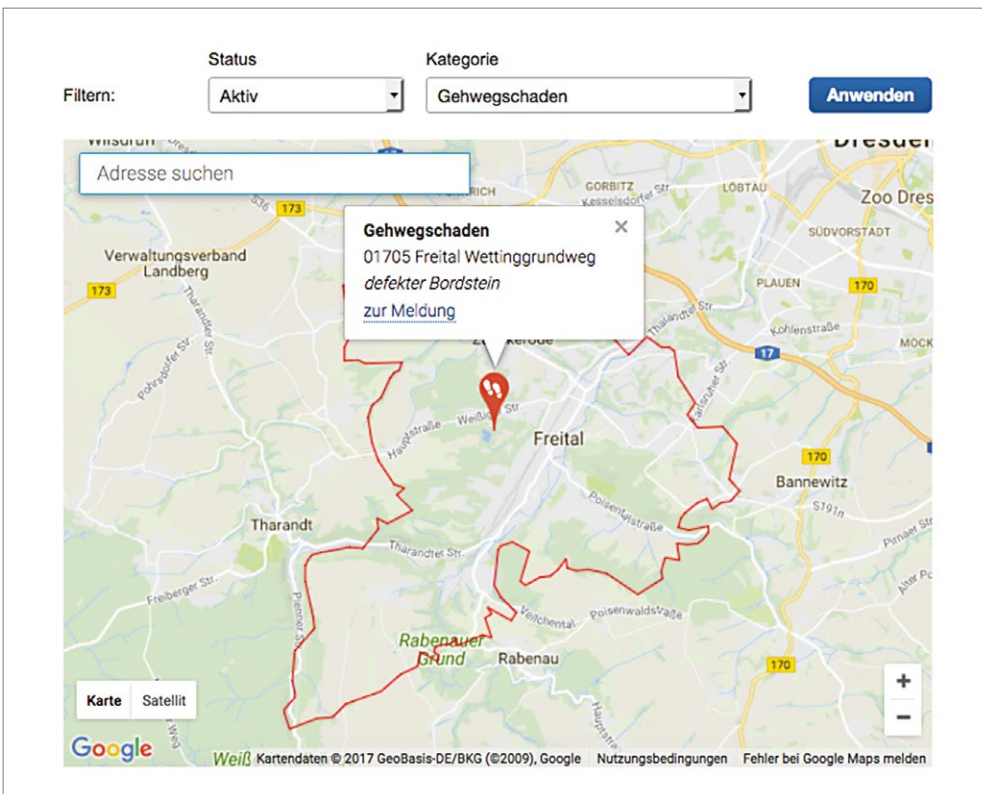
Status

Kategorie

Filtern:

Aktiv

Gehwegschaden

Anwenden

Wilsdruff

Dresden

Adresse suchen

GORBITZ

LÖBTAU

Zoo Dres

173

SÜDVORSTADT

Verwaltungsverband Landberg

Gehwegschaden

01705 Freital Wettinggrundweg

defekter Bordstein

zur Meldung

×

PLAUEN

173

170

Kohlenstraße

17

MOCK

Zauckerode

Freital

Hauptstraße

Weißiger Str.

Tharandter Str.

Poisentalstraße

170

Bannewitz

Tharandt

S191n

Pirnaer Str.

Freiberger Str.

Tharandter Str.

Veilchental

Poisenwaldstraße

Rabenauer Grund

Rabenau

170

Karte

Satellit

+

−

Google

Kartendaten © 2017 GeoBasis-DE/BKG (©2009), Google

Nutzungsbedingungen

Fehler bei Google Maps melden